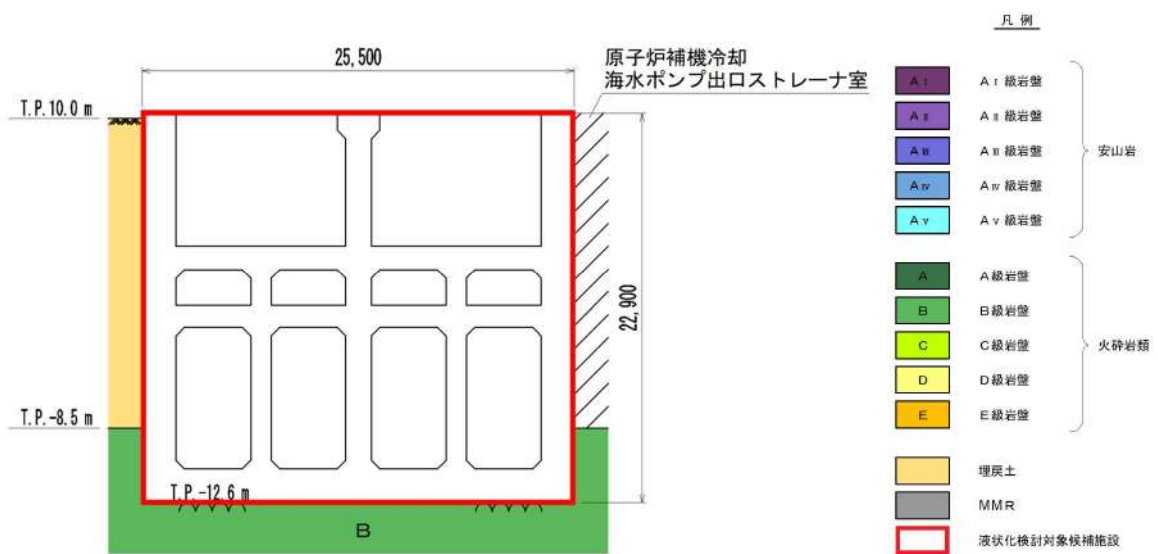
25,500

原子炉補機冷却
海水ポンプ出口ストレーナ室

T.P.10.0 m

T.P.-8.5 m

T.P.-12.6 m

22,900

B

凡 例

| | | |
|---|---|---|
| A I | A I 級岩盤 | 安山岩 |
| A II | A II 級岩盤 | |
| A III | A III 級岩盤 | |
| A IV | A IV 級岩盤 | |
| A V | A V 級岩盤 | |
| A | A級岩盤 | 火砕岩類 |
| B | B級岩盤 | |
| C | C級岩盤 | |
| D | D級岩盤 | |
| E | E級岩盤 | |
| | 埋戻土 | |
| | MMR | |
| | 液状化検討対象候補施設 | |